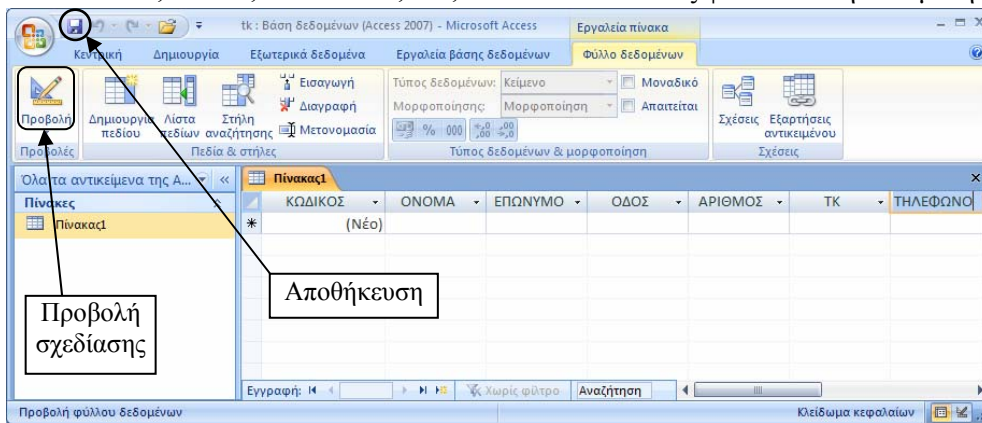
tk : Βάση δεδομένων (Access 2007) - Microsoft Access

Εργαλεία πίνακα

Κεντρική Δημιουργία Εξωτερικά δεδομένα Εργαλεία βάσης δεδομένων Φύλλο δεδομένων

Προβολή
Προβολές

Δημιουργία πεδίου Λίστα πεδίων αναζήτησης Στήλη
Εισαγωγή
Διαγραφή
Μετονομασία
Πεδία & στήλες

Τύπος δεδομένων: Κείμενο
Μορφοποίησης: Μορφοποίηση
% 000 $^{+,0}_{,00}$ $^{,00}_{\rightarrow,0}$
Μοναδικό
Απαιτείται
Τύπος δεδομένων & μορφοποίηση

Σχέσεις Εξαρτήσεις αντικειμένου
Σχέσεις

Όλα τα αντικείμενα της Α...
Πίνακες
Πίνακας1

Πίνακας1

| ΚΩΔΙΚΟΣ | ΟΝΟΜΑ | ΕΠΩΝΥΜΟ | ΟΔΟΣ | ΑΡΙΘΜΟΣ | ΤΚ | ΤΗΛΕΦΩΝΟ |
|---|---|---|---|---|---|---|
| (Νέο) | | | | | | |

Αποθήκευση

Προβολή σχεδίασης

Εγγραφή: Χωρίς φίλτρο Αναζήτηση

Προβολή φύλλου δεδομένων

Κλείδωμα κεφαλαίων